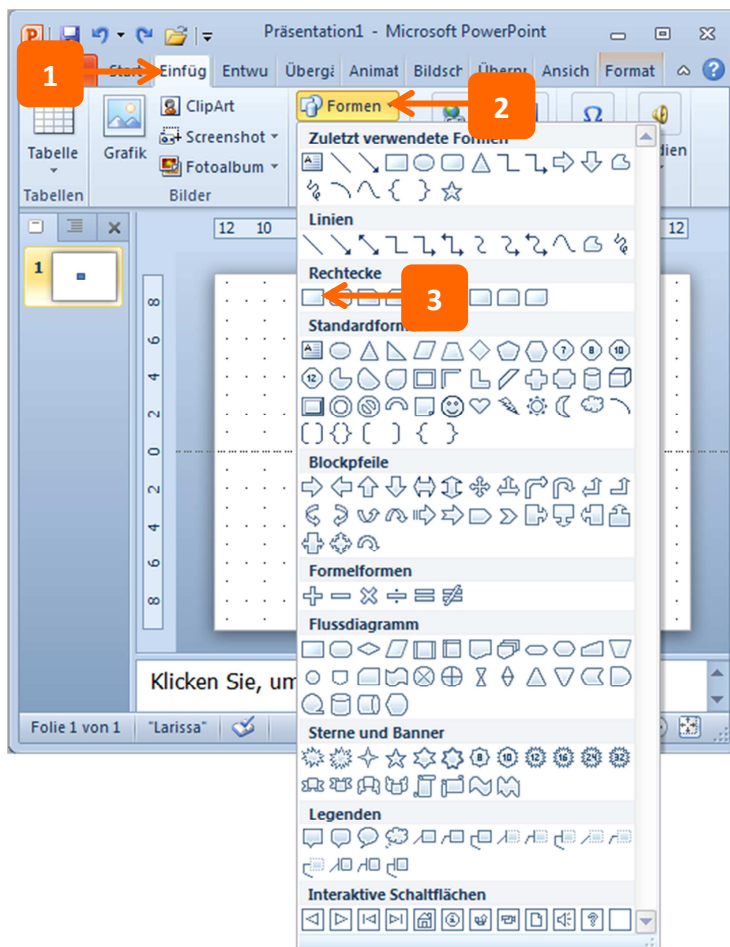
Präsentation1 - Microsoft PowerPoint

1

Start Einfüg Entwu Überg Animat Bildsch Überp Ansich Format

Tabelle

Tabellen

Grafik

ClipArt

Screenshot

Fotoalbum

Bilder

Formen

2

dien

Zuletzt verwendete Formen

Linien

Rechtecke

3

Standardformen

Blockpfeile

Formelformen

Flussdiagramm

Sterne und Banner

Legenden

Interaktive Schaltflächen

12 10

12

1

8 6 4 2 0 2 4 6 8

Klicken Sie, um

Folie 1 von 1 "Larissa"